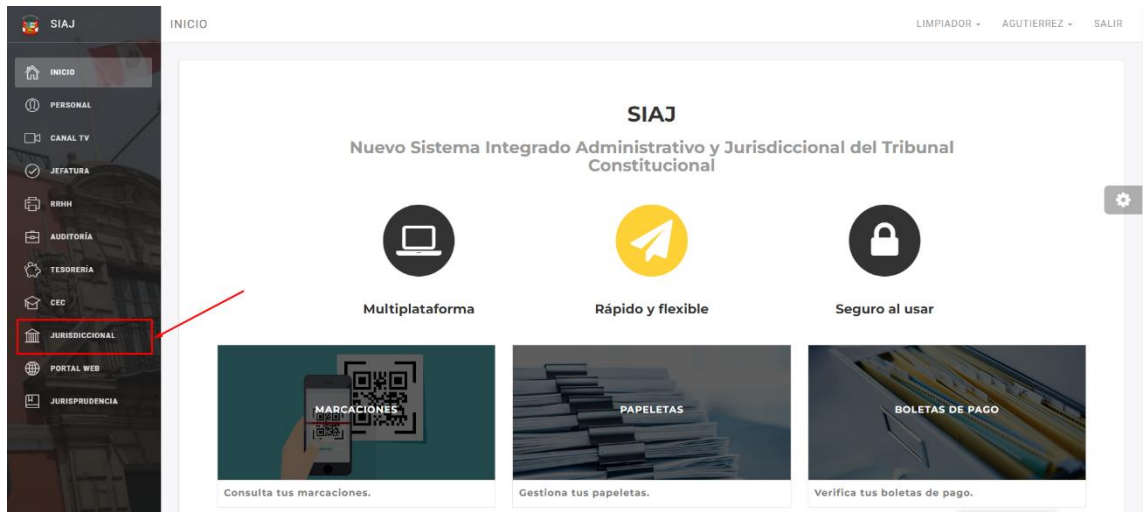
SIAJ

INICIO

LIMPIADOR ▾ AGUTIERREZ ▾ SALIR

INICIO
PERSONAL
CANAL TV
JEFATURA
RRHH
AUDITORÍA
TESORERÍA
CEC
JURISDICCIONAL
PORTAL WEB
JURISPRUDENCIA

SIAJ

Nuevo Sistema Integrado Administrativo y Jurisdiccional del Tribunal Constitucional

Multiplataforma

Rápido y flexible

Seguro al usar

MARCACIONES

Consulta tus marcaciones.

PAPELETAS

Gestiona tus papeletas.

BOLETAS DE PAGO

Verifica tus boletas de pago.